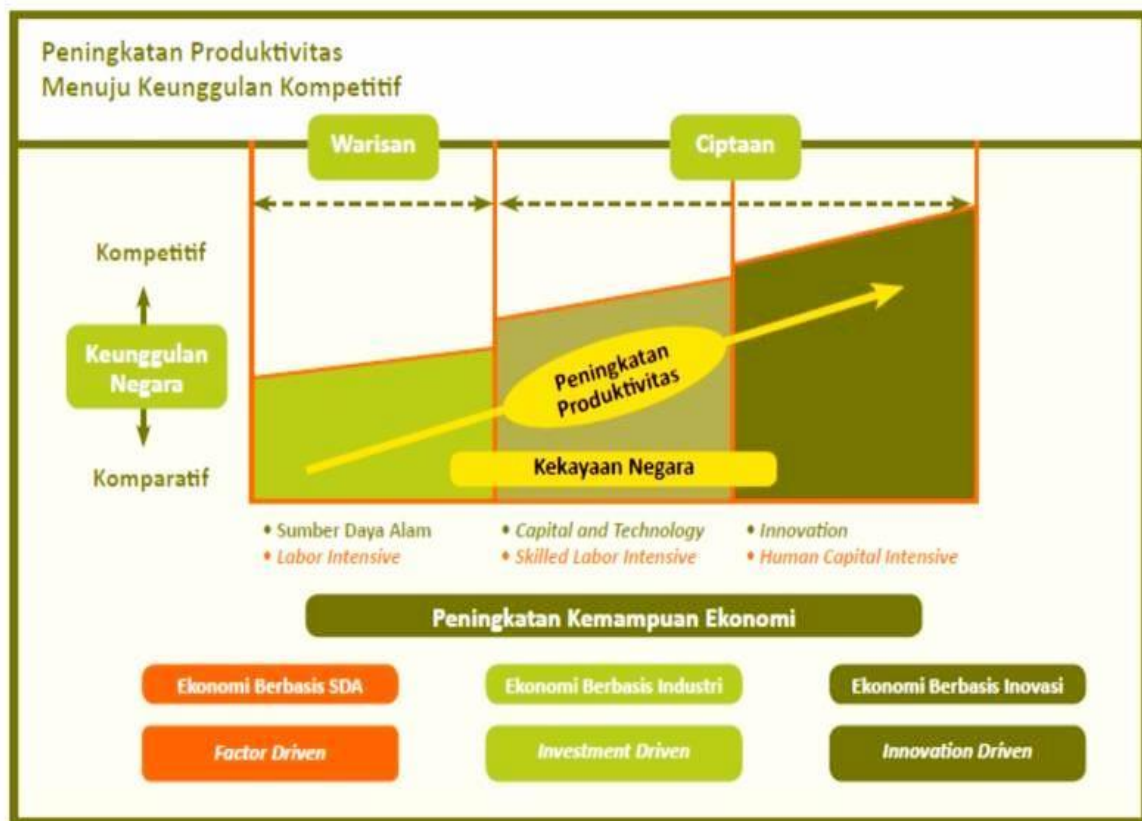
Peningkatan Produktivitas
Menuju Keunggulan Kompetitif

Warisan

Ciptaan

Kompetitif

Keunggulan Negara

Komparatif

Peningkatan Produktivitas

Kekayaan Negara

• Sumber Daya Alam
• *Labor Intensive*

• *Capital and Technology*
• *Skilled Labor Intensive*

• *Innovation*
• *Human Capital Intensive*

Peningkatan Kemampuan Ekonomi

Ekonomi Berbasis SDA

Ekonomi Berbasis Industri

Ekonomi Berbasis Inovasi

*Factor Driven*

*Investment Driven*

*Innovation Driven*